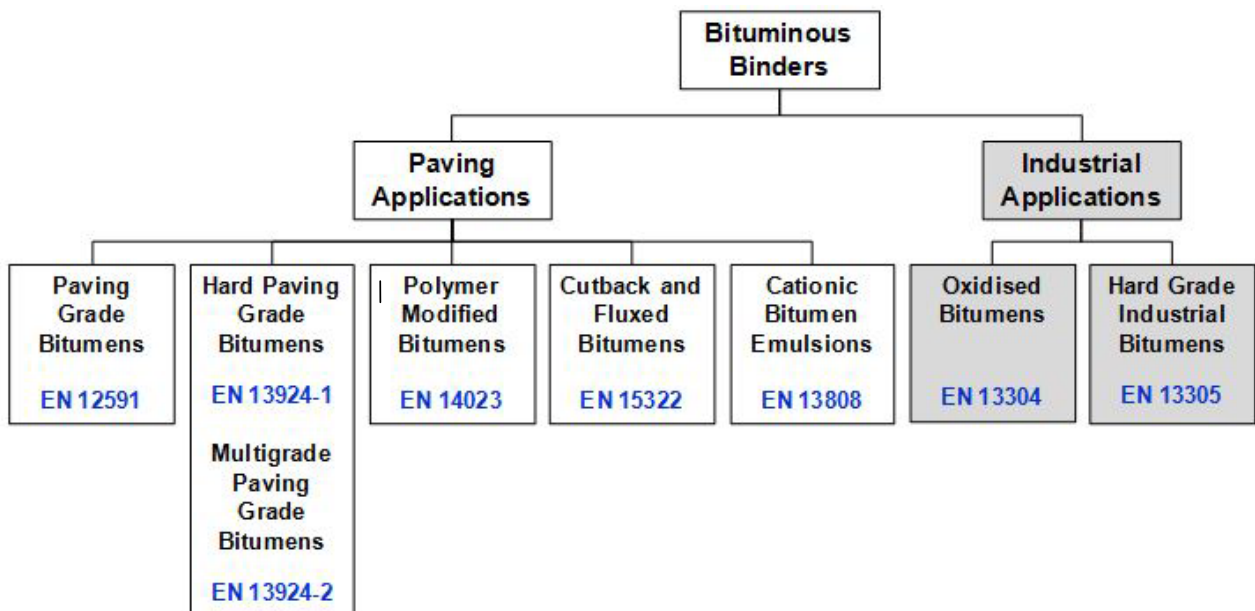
Bituminous Binders

Paving Applications

Industrial Applications

Paving Grade Bitumens
EN 12591

Hard Paving Grade Bitumens
EN 13924-1
Multigrade Paving Grade Bitumens
EN 13924-2

Polymer Modified Bitumens
EN 14023

Cutback and Fluxed Bitumens
EN 15322

Cationic Bitumen Emulsions
EN 13808

Oxidised Bitumens
EN 13304

Hard Grade Industrial Bitumens
EN 13305